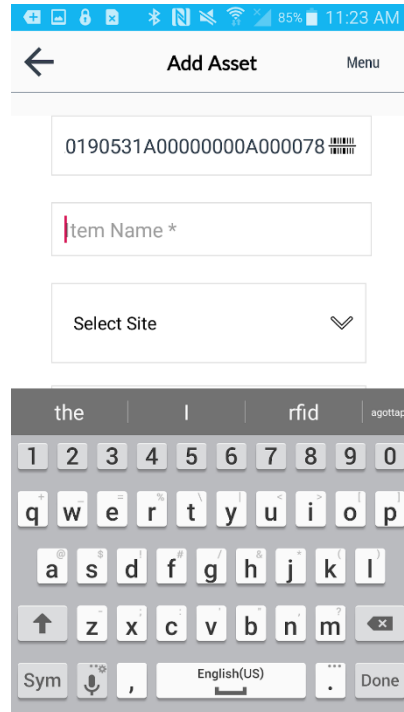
85% 11:23 AM

Add Asset

Menu

0190531A00000000A000078

Item Name *

Select Site

the | I | rfid | agottap

1 2 3 4 5 6 7 8 9 0

q w e r t y u i o p

a s d f g h j k l

z x c v b n m

Sym , English(US) . Done